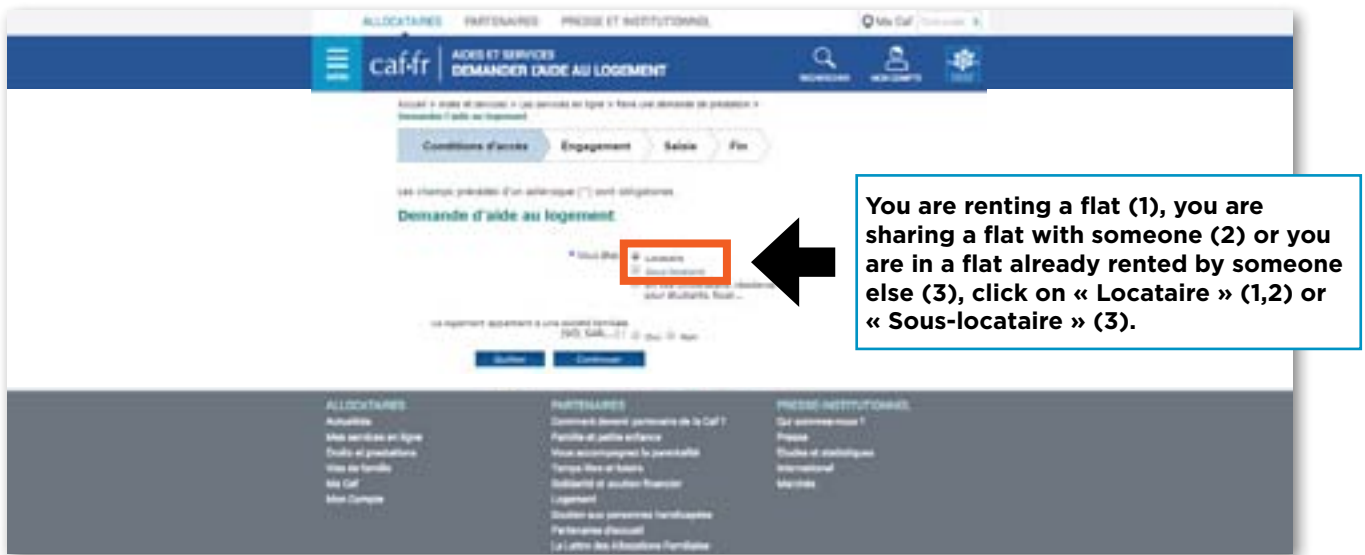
ALLOCATAIRES PARTENAIRES PRESSE ET INSTITUTIONNEL

Ma Caf

MENU caf·fr AIDES ET SERVICES DEMANDER L'AIDE AU LOGEMENT

RECHERCHE MON COMPTE

Accueil > Aides et services > Les services en ligne > Faire une demande de prestation > Demander l'aide au logement

Conditions d'accès Engagement Saisie Fin

Les champs précédés d'un astérisque (*) sont obligatoires.

Demande d'aide au logement

* Vous êtes : Locataire Sous-locataire

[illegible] pour étudiants, foyer...

Le logement appartient à une société familiale (SCI, SARL...) ? Oui Non

Quitter Continuer

You are renting a flat (1), you are sharing a flat with someone (2) or you are in a flat already rented by someone else (3), click on « Locataire » (1,2) or « Sous-locataire » (3).

ALLOCATAIRES
Actualités
Mes services en ligne
Droits et prestations
Vies de famille
Ma Caf
Mon Compte

PARTENAIRES
Comment devenir partenaire de la Caf ?
Famille et petite enfance
Vous accompagnez la parentalité
Temps libre et loisirs
Solidarité et soutien financier
Logement
Soutien aux personnes handicapées
Partenaires d'accueil
La Lettre des Allocations Familiales

PRESSE INSTITUTIONNEL
Qui sommes-nous ?
Presse
Études et statistiques
International
Marchés